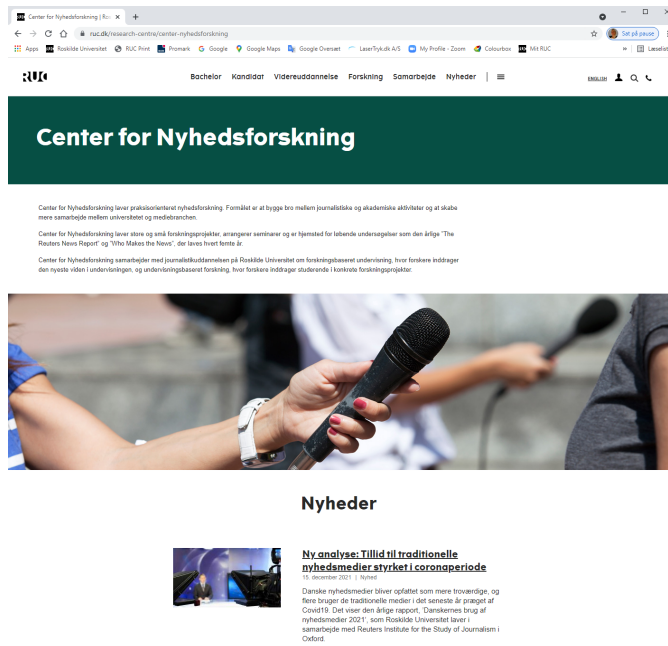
Center for Nyhedsforskning | Ro ×
+
ruc.dk/research-centre/center-nyhedsforskning
Sat på pause
Apps Roskilde Universitet RUC Print Promark Google Google Maps Google Oversæt LaserTryk.dk A/S My Profile - Zoom Colourbox Mit RUC
» Læseliste

RUC
Bachelor Kandidat Videreuddannelse Forskning Samarbejde Nyheder
ENGLISH

Center for Nyhedsforskning

Center for Nyhedsforskning laver praksisorienteret nyhedsforskning. Formålet er at bygge bro mellem journalistiske og akademiske aktiviteter og at skabe mere samarbejde mellem universitetet og mediebranchen.

Center for Nyhedsforskning laver store og små forskningsprojekter, arrangerer seminarer og er hjemsted for løbende undersøgelser som den årlige "The Reuters News Report" og "Who Makes the News", der laves hvert femte år.

Center for Nyhedsforskning samarbejder med journalistikuddannelsen på Roskilde Universitet om forskningsbaseret undervisning, hvor forskere inddrager den nyeste viden i undervisningen, og undervisningsbaseret forskning, hvor forskere inddrager studerende i konkrete forskningsprojekter.

Nyheder

Ny analyse: Tillid til traditionelle nyhedsmedier styrket i coronaperiode
15. december 2021 | Nyhed
Danske nyhedsmedier bliver opfattet som mere troværdige, og flere bruger de traditionelle medier i det seneste år præget af Covid19. Det viser den årlige rapport, 'Danskernes brug af nyhedsmedier 2021', som Roskilde Universitet laver i samarbejde med Reuters Institute for the Study of Journalism i Oxford.